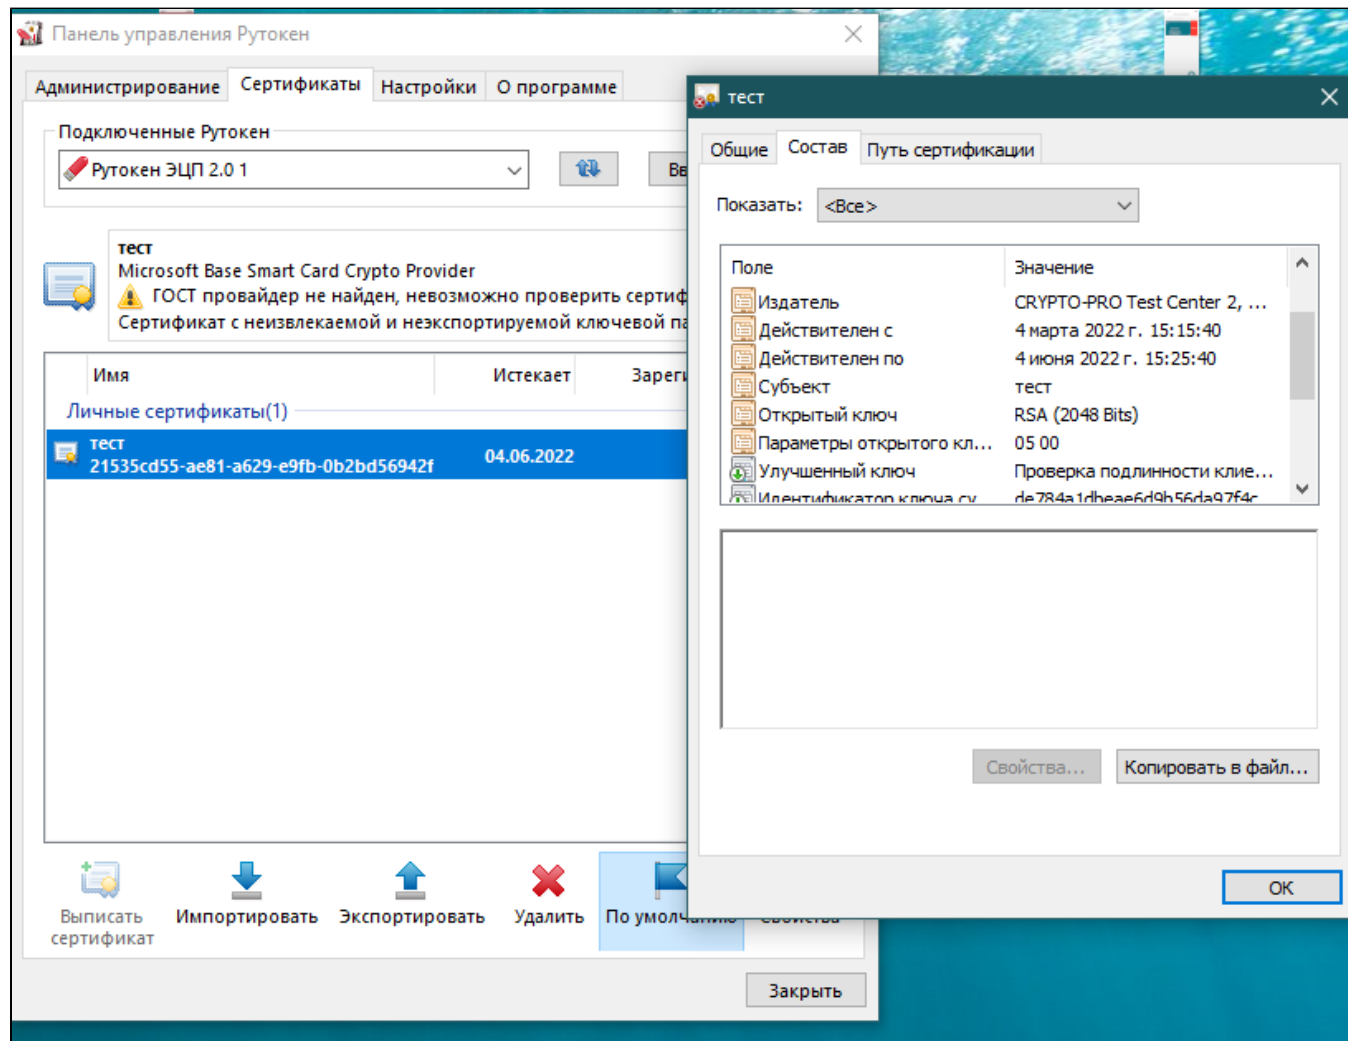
Панель управления Рутокен

Администрирование | Сертификаты | Настройки | О программе

Подключенные Рутокен

Рутокен ЭЦП 2.0 1

Ве

тест
Microsoft Base Smart Card Crypto Provider
ГОСТ провайдер не найден, невозможно проверить серти
Сертификат с неизвлекаемой и неэкспортируемой ключевой па

| Имя | Истекает | Зарег |
|---|---|---|
| Личные сертификаты(1) | | |
| тест 21535cd55-ae81-a629-e9fb-0b2bd56942f | 04.06.2022 | |

Выписать сертификат
Импортировать
Экспортировать
Удалить
По умолч
Свойства

Закрыть

тест

Общие | Состав | Путь сертификации

Показать: <Все>

| Поле | Значение |
|---|---|
| Издатель | CRYPTO-PRO Test Center 2, ... |
| Действителен с | 4 марта 2022 г. 15:15:40 |
| Действителен по | 4 июня 2022 г. 15:25:40 |
| Субъект | тест |
| Открытый ключ | RSA (2048 Bits) |
| Параметры открытого кл... | 05 00 |
| Улучшенный ключ | Проверка подлинности клие... |
| Идентификатор ключа су | de784a1dbeae6d9b56da97f4c |

Свойства...
Копировать в файл...

ОК